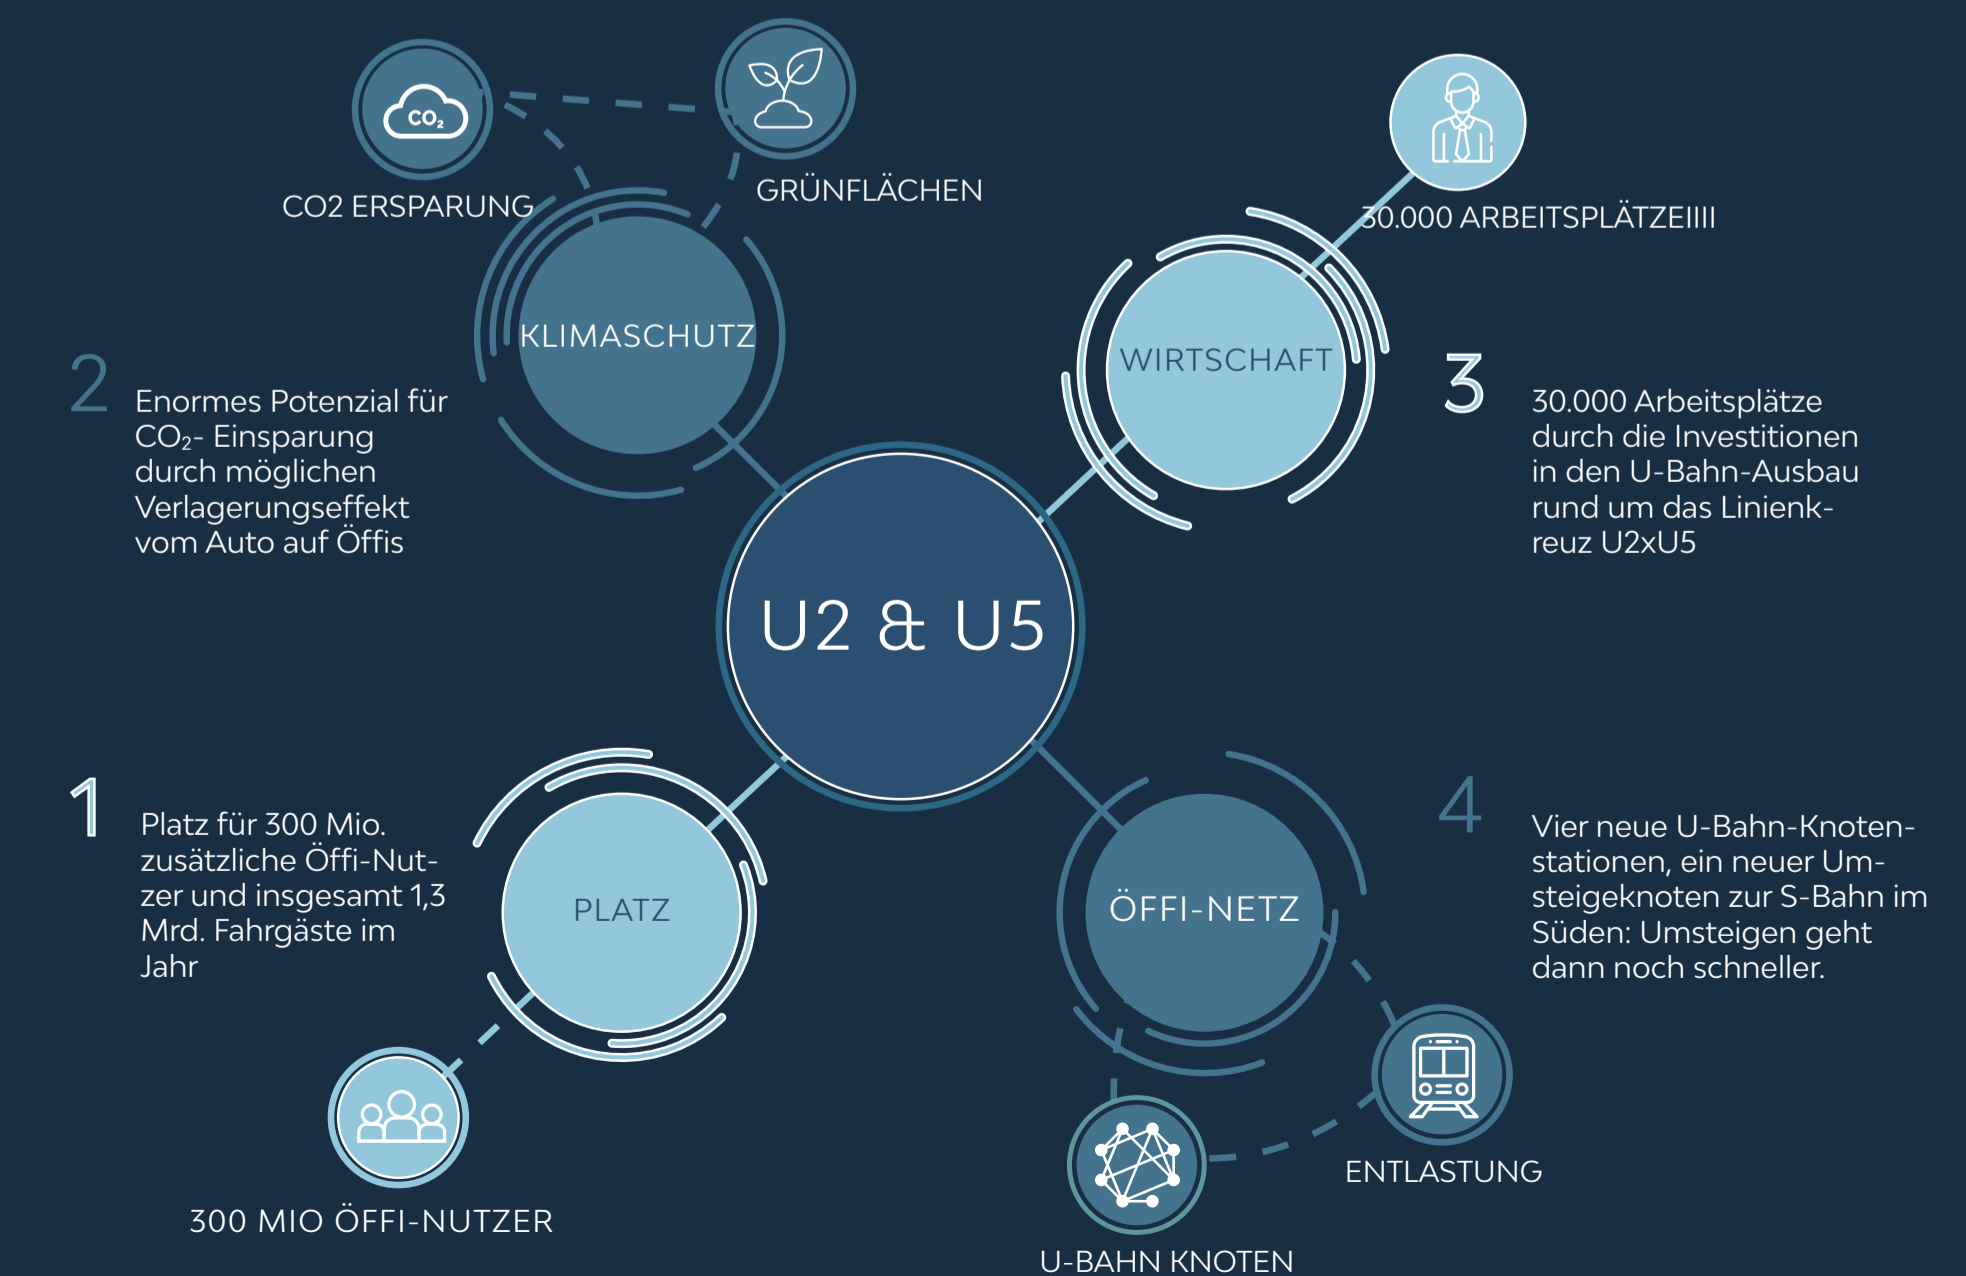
$CO_2$

CO2 ERSPARUNG

GRÜNFLÄCHEN

30.000 ARBEITSPLÄTZEIIII

KLIMASCHUTZ

WIRTSCHAFT

2

Enormes Potenzial für $CO_2$- Einsparung durch möglichen Verlagerungseffekt vom Auto auf Öffis

3

30.000 Arbeitsplätze durch die Investitionen in den U-Bahn-Ausbau rund um das Linienkreuz U2xU5

U2 & U5

1

Platz für 300 Mio. zusätzliche Öffi-Nutzer und insgesamt 1,3 Mrd. Fahrgäste im Jahr

PLATZ

ÖFFI-NETZ

4

Vier neue U-Bahn-Knotenstationen, ein neuer Umsteigeknoten zur S-Bahn im Süden: Umsteigen geht dann noch schneller.

ENTLASTUNG

300 MIO ÖFFI-NUTZER

U-BAHN KNOTEN